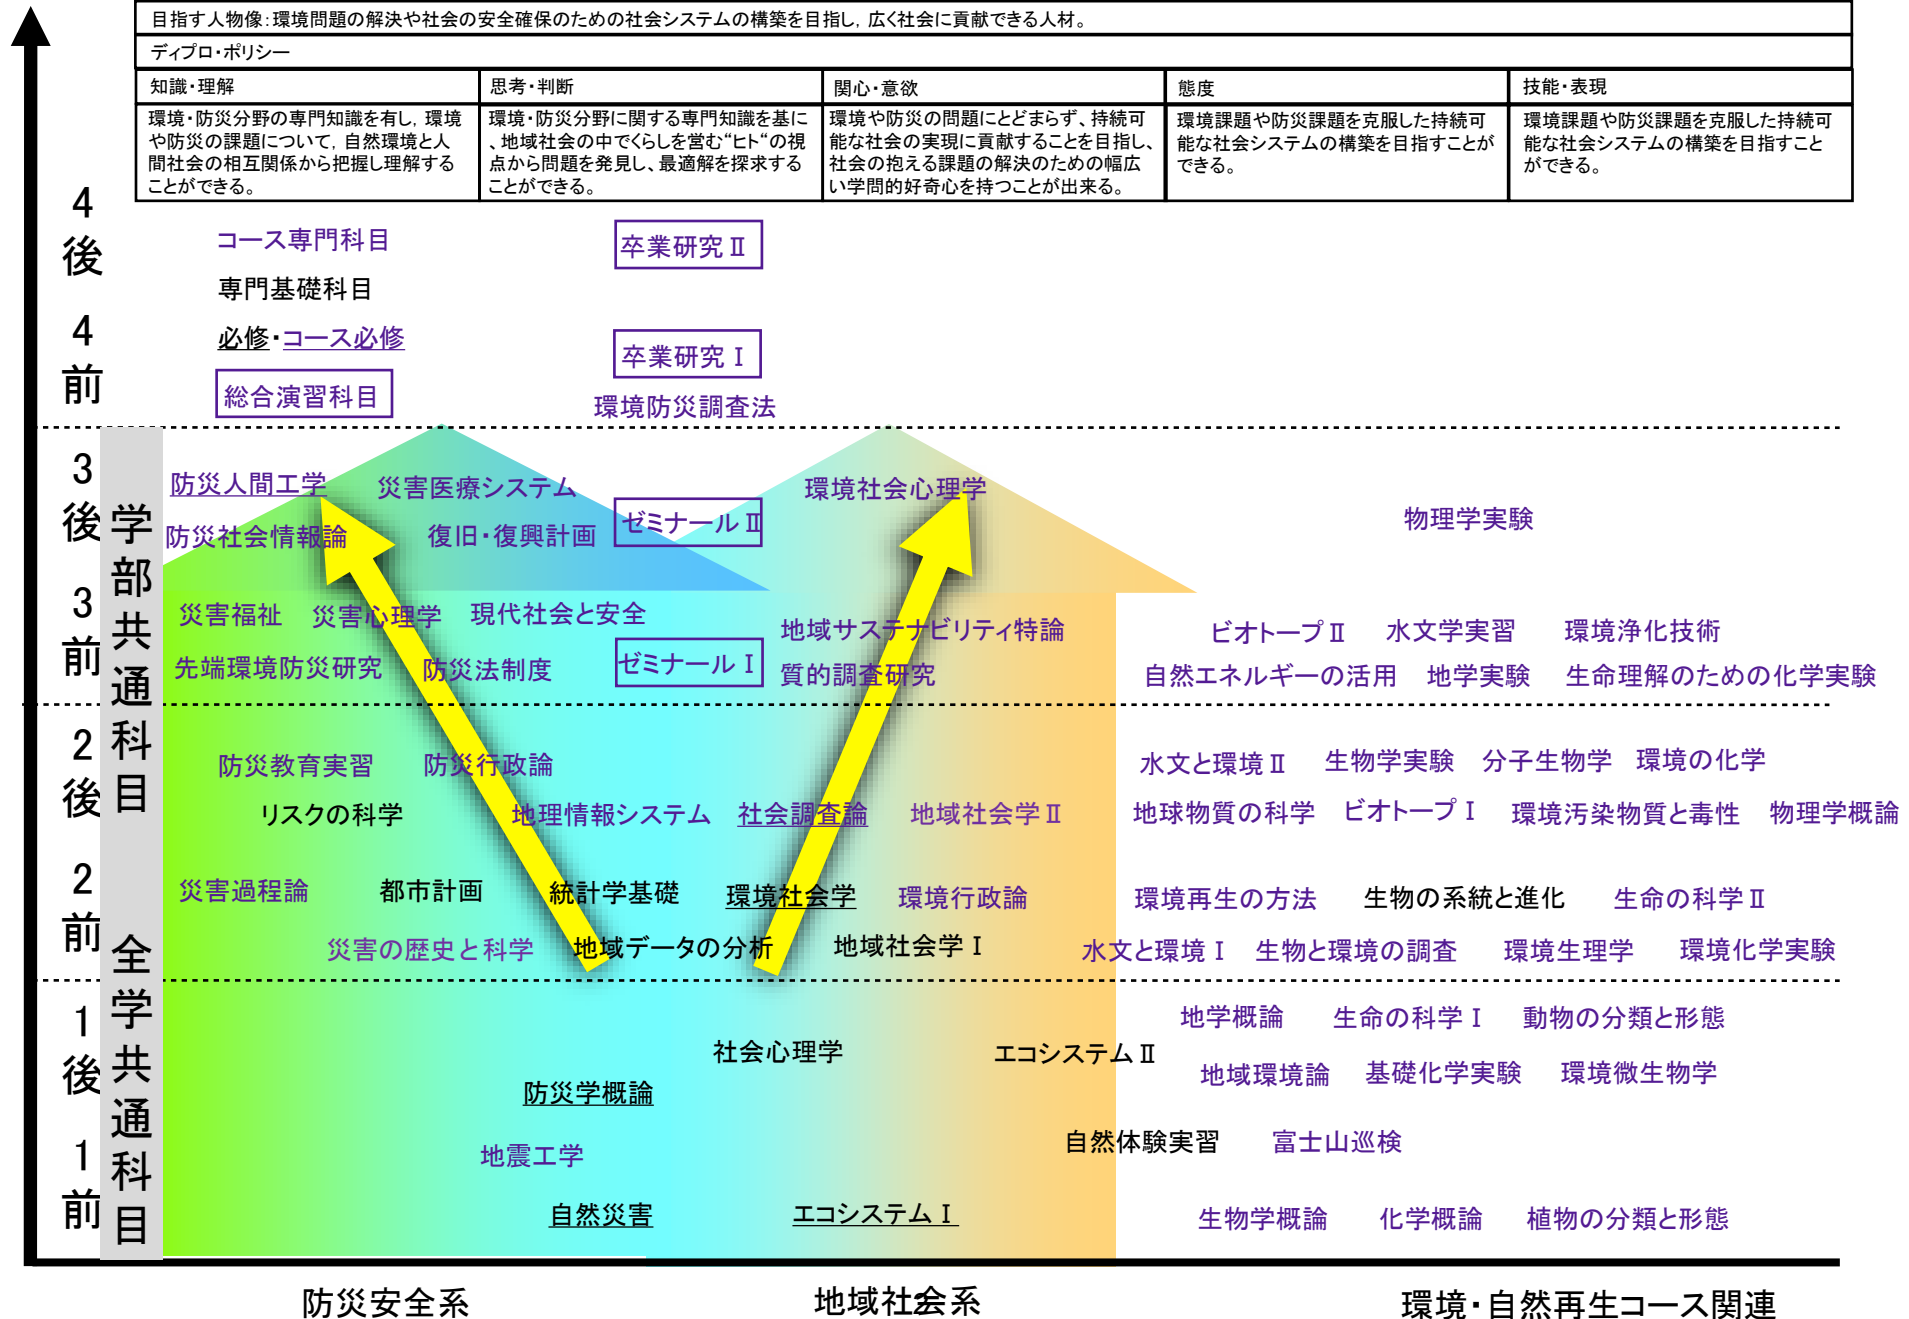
目指す人物像：環境問題の解決や社会の安全確保のための社会システムの構築を目指し，広く社会に貢献できる人材。

ディプロ・ポリシー

| 知識・理解 | 思考・判断 | 関心・意欲 | 態度 | 技能・表現 |
|---|---|---|---|---|
| 環境・防災分野の専門知識を有し，環境や防災の課題について，自然環境と人間社会の相互関係から把握し理解することができる。 | 環境・防災分野に関する専門知識を基に、地域社会の中でくらしを営む"ヒト"の視点から問題を発見し、最適解を探求することができる。 | 環境や防災の問題にとどまらず、持続可能な社会の実現に貢献することを目指し、社会の抱える課題の解決のための幅広い学問的好奇心を持つことが出来る。 | 環境課題や防災課題を克服した持続可能な社会システムの構築を目指すことができる。 | 環境課題や防災課題を克服した持続可能な社会システムの構築を目指すことができる。 |

4後
4前
コース専門科目
専門基礎科目
必修・コース必修
総合演習科目
卒業研究Ⅱ
卒業研究Ⅰ
環境防災調査法

3後
3前
学部共通科目
防災人間工学
災害医療システム
防災社会情報論
復旧・復興計画
ゼミナールⅡ
環境社会心理学
物理学実験
災害福祉
災害心理学
現代社会と安全
先端環境防災研究
防災法制度
ゼミナールⅠ
地域サステナビリティ特論
質的調査研究
ビオトープⅡ
水文学実習
環境浄化技術
自然エネルギーの活用
地学実験
生命理解のための化学実験

2後
2前
防災教育実習
防災行政論
水文と環境Ⅱ
生物学実験
分子生物学
環境の化学
リスクの科学
地理情報システム
社会調査論
地域社会学Ⅱ
地球物質の科学
ビオトープⅠ
環境汚染物質と毒性
物理学概論
災害過程論
都市計画
統計学基礎
環境社会学
環境行政論
環境再生の方法
生物の系統と進化
生命の科学Ⅱ
災害の歴史と科学
地域データの分析
地域社会学Ⅰ
水文と環境Ⅰ
生物と環境の調査
環境生理学
環境化学実験

1後
1前
全学共通科目
地学概論
生命の科学Ⅰ
動物の分類と形態
社会心理学
エコシステムⅡ
地域環境論
基礎化学実験
環境微生物学
防災学概論
自然体験実習
富士山巡検
地震工学
自然災害
エコシステムⅠ
生物学概論
化学概論
植物の分類と形態

防災安全系
地域社会系
環境・自然再生コース関連